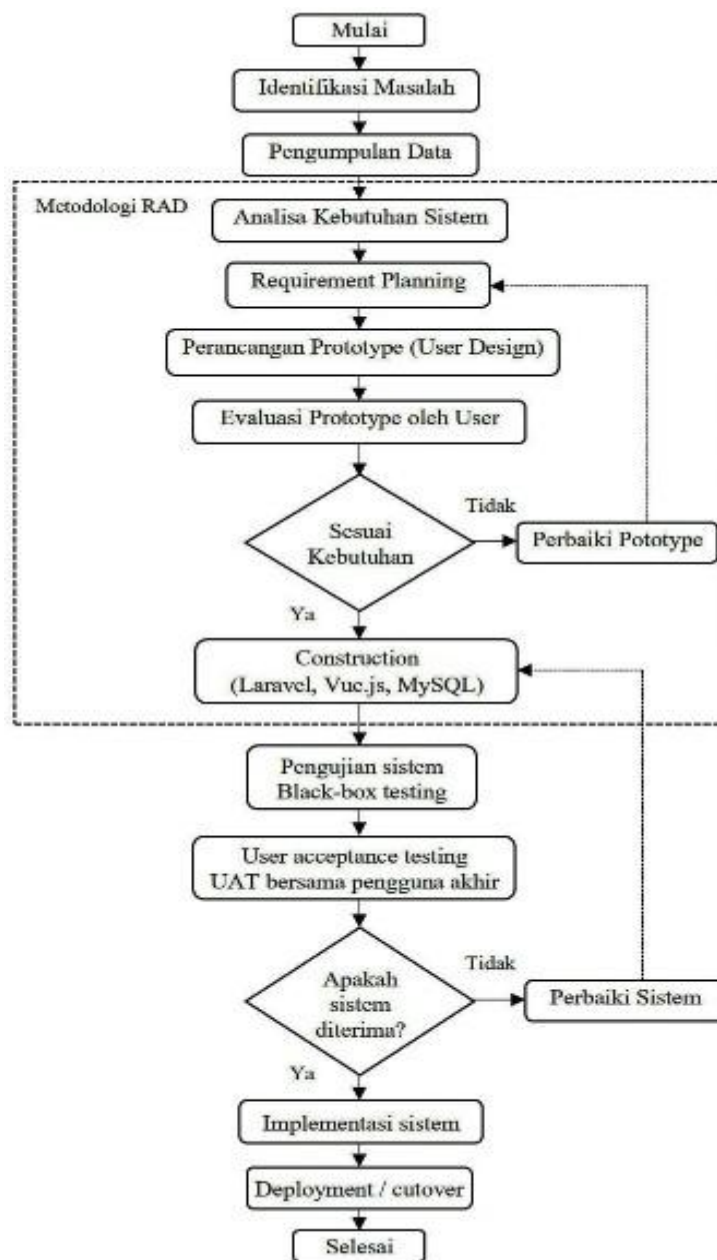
Mulai

Identifikasi Masalah

Pengumpulan Data

Metodologi RAD

Analisa Kebutuhan Sistem

Requirement Planning

Perancangan Prototype (User Design)

Evaluasi Prototype oleh User

Sesuai Kebutuhan

Tidak

Perbaiki Pototype

Ya

Construction (Laravel, Vue.js, MySQL)

Pengujian sistem Black-box testing

User acceptance testing UAT bersama pengguna akhir

Apakah sistem diterima?

Tidak

Perbaiki Sistem

Ya

Implementasi sistem

Deployment / cutover

Selesai